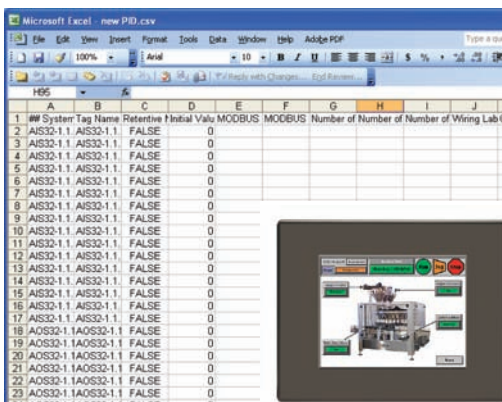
Microsoft Excel - new PID.csv

File Edit View Insert Format Tools Data Window Help Adobe PDF

Type a qu

100% Arial 10 B I U $ %

Reply with Changes... End Review...

H95 fx

| | A | B | C | D | E | F | G | H | I | J |
|---|---|---|---|---|---|---|---|---|---|---|
| 1 | ## System | Tag Name | Retentive | Initial Valu | MODBUS | MODBUS | Number of | Number of | Number of | Wiring Lab |
| 2 | AIS32-1.1. | AIS32-1.1. | FALSE | 0 | | | | | | |
| 3 | AIS32-1.1. | AIS32-1.1. | FALSE | 0 | | | | | | |
| 4 | AIS32-1.1. | AIS32-1.1. | FALSE | 0 | | | | | | |
| 5 | AIS32-1.1. | AIS32-1.1. | FALSE | 0 | | | | | | |
| 6 | AIS32-1.1. | AIS32-1.1. | FALSE | 0 | | | | | | |
| 7 | AIS32-1.1. | AIS32-1.1. | FALSE | 0 | | | | | | |
| 8 | AIS32-1.1. | AIS32-1.1. | FALSE | 0 | | | | | | |
| 9 | AIS32-1.1. | AIS32-1.1. | FALSE | 0 | | | | | | |
| 10 | AIS32-1.1. | AIS32-1.1. | FALSE | 0 | | | | | | |
| 11 | AIS32-1.1. | AIS32-1.1. | FALSE | 0 | | | | | | |
| 12 | AIS32-1.1. | AIS32-1.1. | FALSE | 0 | | | | | | |
| 13 | AIS32-1.1. | AIS32-1.1. | FALSE | 0 | | | | | | |
| 14 | AIS32-1.1. | AIS32-1.1. | FALSE | 0 | | | | | | |
| 15 | AIS32-1.1. | AIS32-1.1. | FALSE | 0 | | | | | | |
| 16 | AIS32-1.1. | AIS32-1.1. | FALSE | 0 | | | | | | |
| 17 | AIS32-1.1. | AIS32-1.1. | FALSE | 0 | | | | | | |
| 18 | AOS32-1.1 | AOS32-1.1 | FALSE | 0 | | | | | | |
| 19 | AOS32-1.1 | AOS32-1.1 | FALSE | 0 | | | | | | |
| 20 | AOS32-1.1 | AOS32-1.1 | FALSE | 0 | | | | | | |
| 21 | AOS32-1.1 | AOS32-1.1 | FALSE | 0 | | | | | | |
| 22 | AOS32-1.1 | AOS32-1.1 | FALSE | 0 | | | | | | |
| 23 | AOS32-1.1 | AOS32-1.1 | FALSE | 0 | | | | | | |

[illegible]